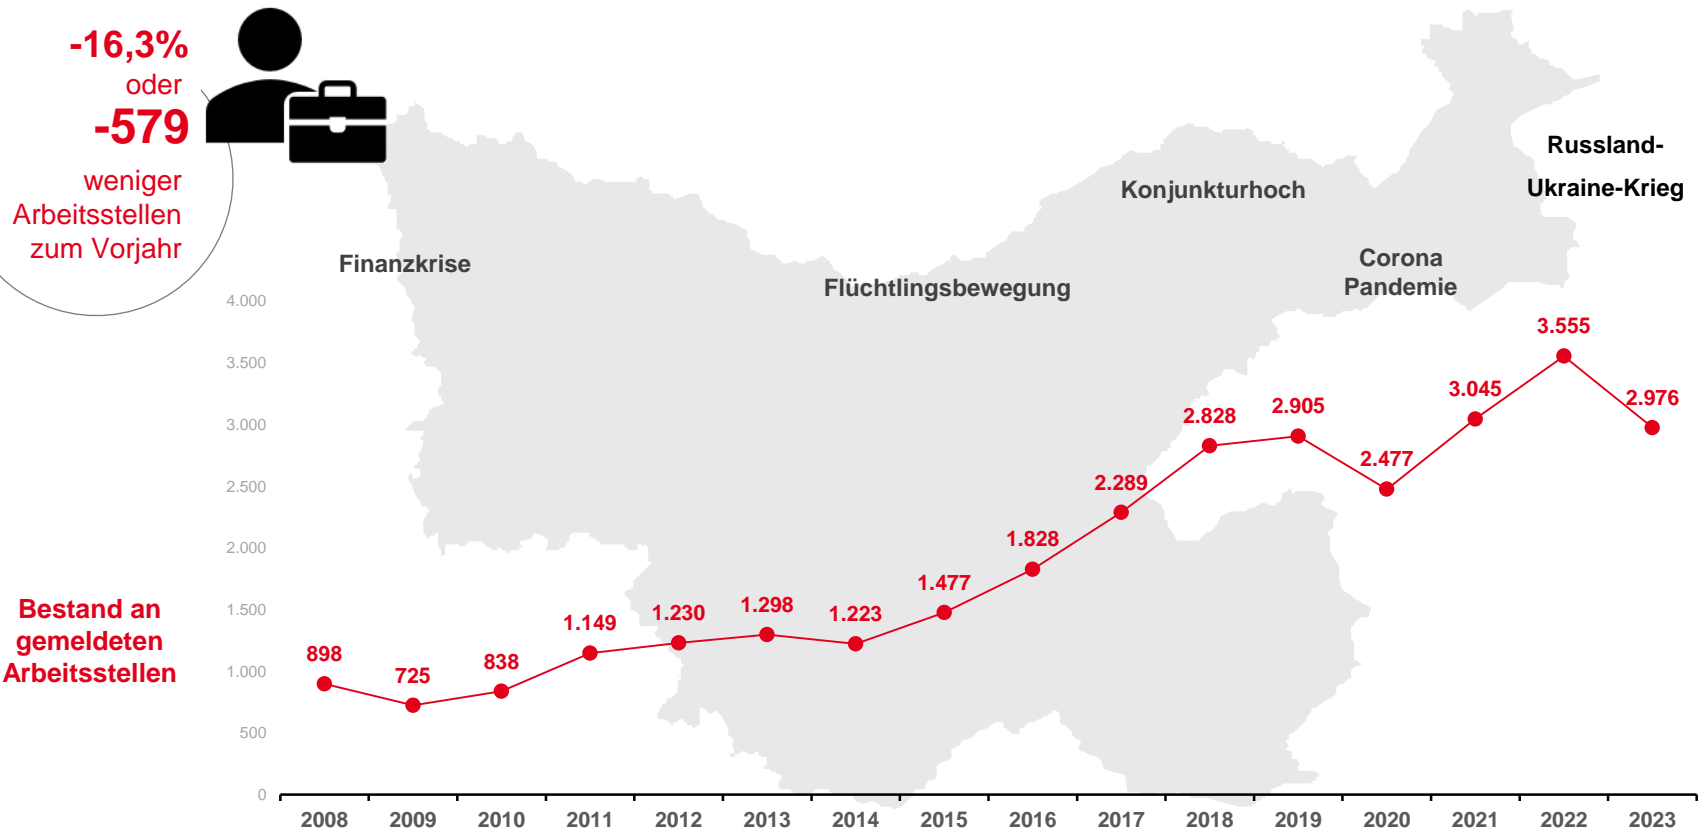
-16,3%
oder
-579
weniger Arbeitsstellen zum Vorjahr

Finanzkrise

Flüchtlingsbewegung

Konjunkturhoch

Corona Pandemie

Russland-Ukraine-Krieg

Bestand an gemeldeten Arbeitsstellen

4.000
3.500
3.000
2.500
2.000
1.500
1.000
500
0

898
725
838
1.149
1.230
1.298
1.223
1.477
1.828
2.289
2.828
2.905
2.477
3.045
3.555
2.976

2008
2009
2010
2011
2012
2013
2014
2015
2016
2017
2018
2019
2020
2021
2022
2023